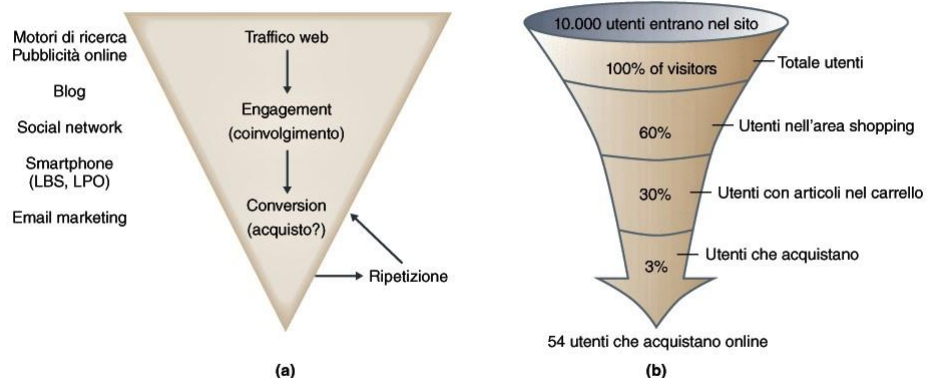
Motori di ricerca
Pubblicità online

Blog

Social network

Smartphone (LBS, LPO)

Email marketing

Traffico web

Engagement (coinvolgimento)

Conversion (acquisto?)

Ripetizione

(a)

10.000 utenti entrano nel sito

100% of visitors

Totale utenti

60%

Utenti nell'area shopping

30%

Utenti con articoli nel carrello

3%

Utenti che acquistano

54 utenti che acquistano online

(b)